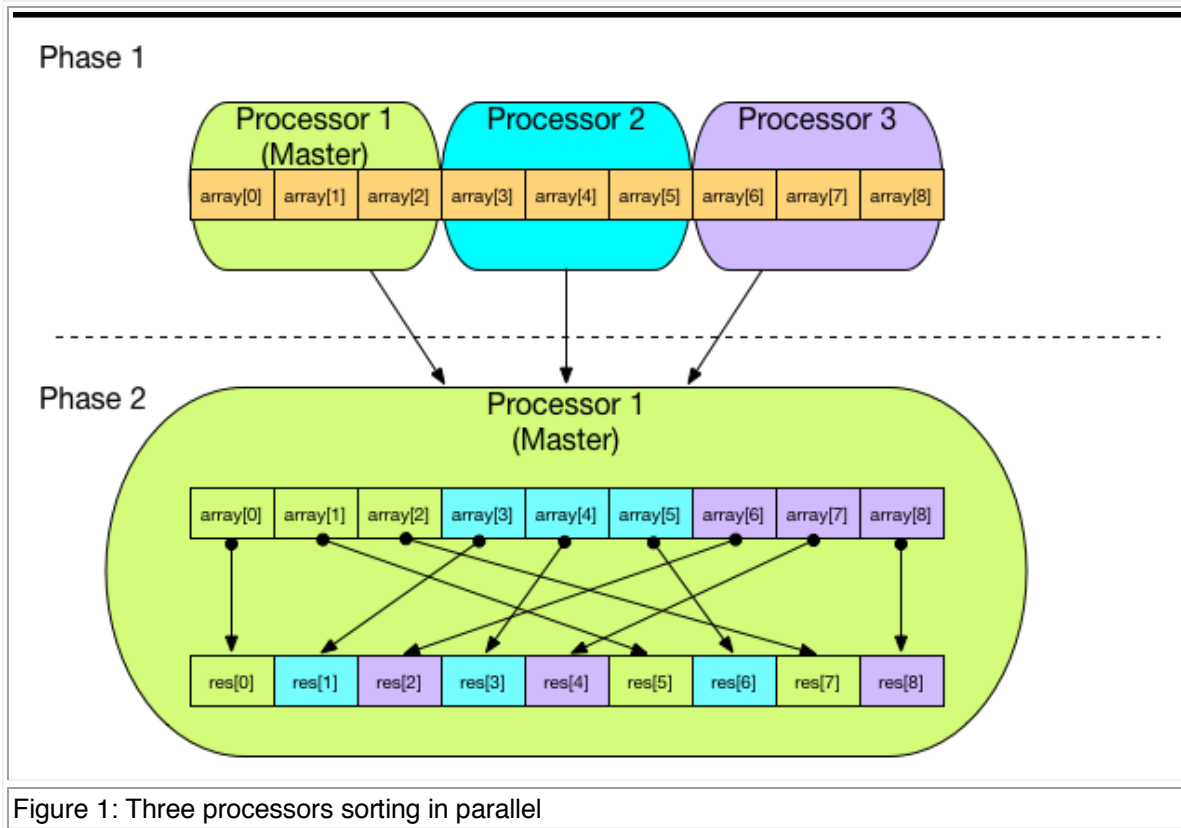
Phase 1

Processor 1 (Master)

Processor 2

Processor 3

array[0] array[1] array[2] array[3] array[4] array[5] array[6] array[7] array[8]

Phase 2

Processor 1 (Master)

array[0] array[1] array[2] array[3] array[4] array[5] array[6] array[7] array[8]

res[0] res[1] res[2] res[3] res[4] res[5] res[6] res[7] res[8]

Figure 1: Three processors sorting in parallel